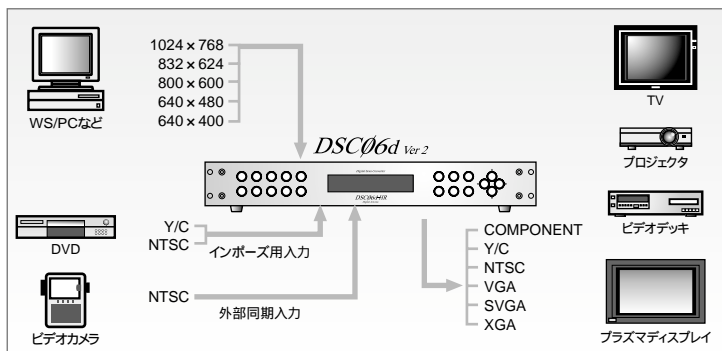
WS/PCなど

1024 × 768
832 × 624
800 × 600
640 × 480
640 × 400

DSCØ6d Ver 2

TV

プロジェクタ

ビデオデッキ

DVD

Y/C
NTSC
インポーズ用入力

ビデオカメラ

NTSC
外部同期入力

COMPONENT
Y/C
NTSC
VGA
SVGA
XGA

プラズマディスプレイ